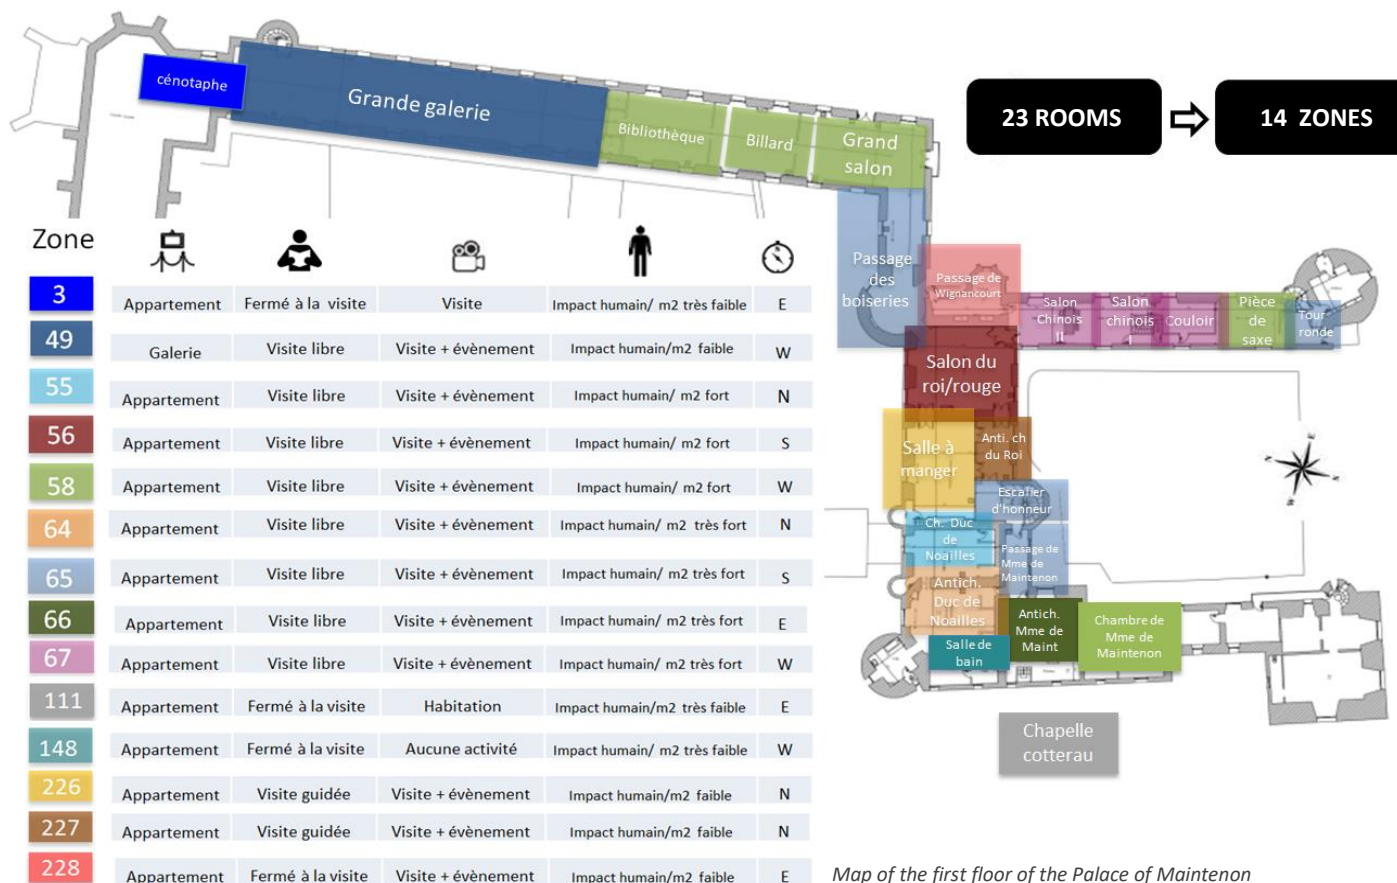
cénotaphe

Grande galerie

Bibliothèque

Billard

Grand salon

23 ROOMS

14 ZONES

| Zone | | | | | |
|---|---|---|---|---|---|
| 3 | Appartement | Fermé à la visite | Visite | Impact humain/ m2 très faible | E |
| 49 | Galerie | Visite libre | Visite + évènement | Impact humain/m2 faible | W |
| 55 | Appartement | Visite libre | Visite + évènement | Impact humain/ m2 fort | N |
| 56 | Appartement | Visite libre | Visite + évènement | Impact humain/ m2 fort | S |
| 58 | Appartement | Visite libre | Visite + évènement | Impact humain/ m2 fort | W |
| 64 | Appartement | Visite libre | Visite + évènement | Impact humain/ m2 très fort | N |
| 65 | Appartement | Visite libre | Visite + évènement | Impact humain/ m2 très fort | S |
| 66 | Appartement | Visite libre | Visite + évènement | Impact humain/ m2 très fort | E |
| 67 | Appartement | Visite libre | Visite + évènement | Impact humain/ m2 très fort | W |
| 111 | Appartement | Fermé à la visite | Habitation | Impact humain/m2 très faible | E |
| 148 | Appartement | Fermé à la visite | Aucune activité | Impact humain/ m2 très faible | W |
| 226 | Appartement | Visite guidée | Visite + évènement | Impact humain/m2 faible | N |
| 227 | Appartement | Visite guidée | Visite + évènement | Impact humain/m2 faible | N |
| 228 | Appartement | Fermé à la visite | Visite + évènement | Impact humain/m2 faible | E |

Passage des boiseries

Passage de Wignancourt

Salon Chinois II

Salon chinois I

Couloir

Pièce de saxe

Tour ronde

Salon du roi/rouge

Salle à manger

Anti. ch du Roi

Escalier d'honneur

Ch. Duc de Noailles

Passage de Mme de Maintenon

Antich. Duc de Noailles

Antich. Mme de Maint

Chambre de Mme de Maintenon

Salle de bain

Chapelle cotterau

Map of the first floor of the Palace of Maintenon